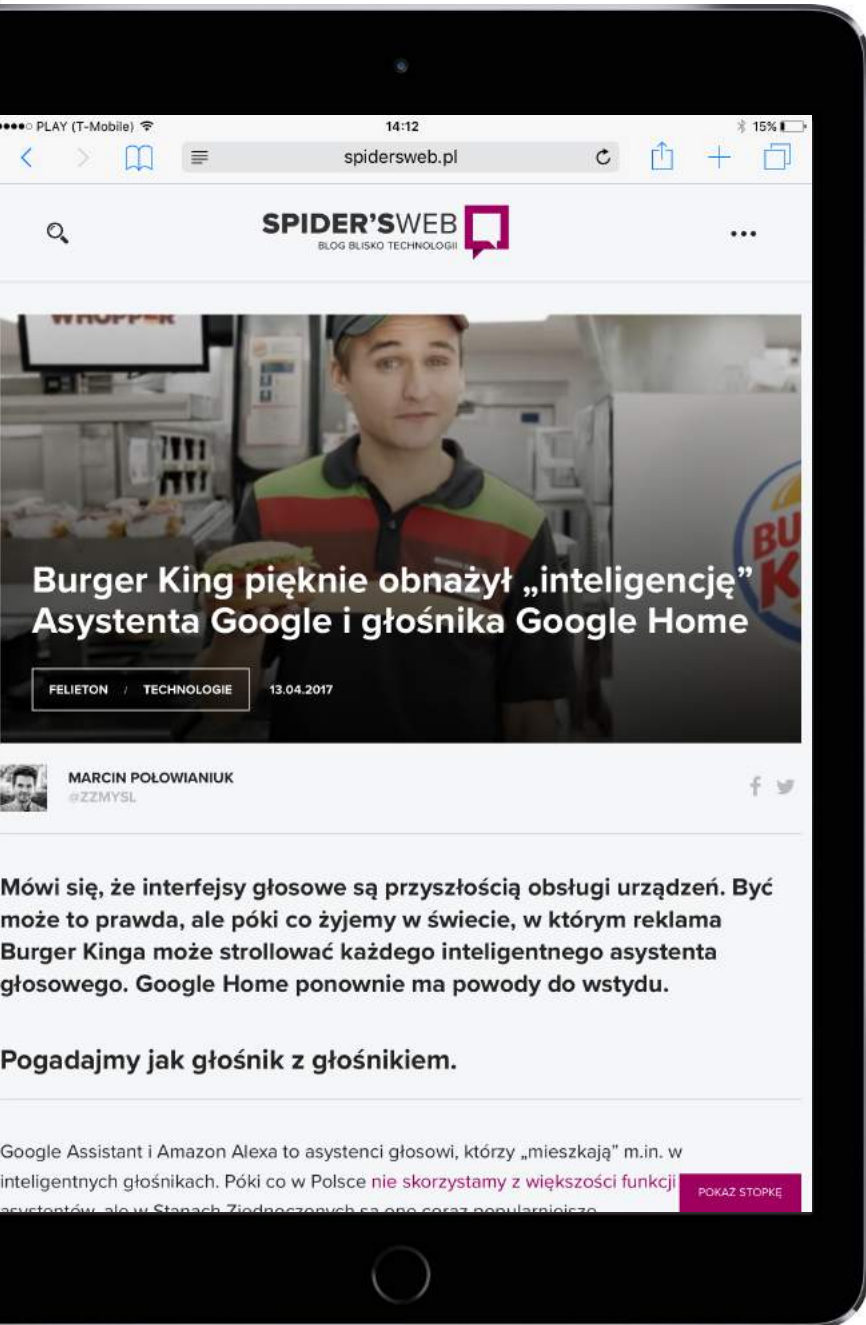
●●●●○ PLAY (T-Mobile) 14:12 15%

spidersweb.pl

SPIDER'SWEB
BLOG BLISKO TECHNOLOGII

...

WHOPPER

BURGER KING

Burger King pięknie obnażył „inteligencję" Asystenta Google i głośnika Google Home

FELIETON / TECHNOLOGIE 13.04.2017

MARCIN POŁOWIANIUK
@ZZMYSL

Mówi się, że interfejsy głosowe są przyszłością obsługi urządzeń. Być może to prawda, ale póki co żyjemy w świecie, w którym reklama Burger Kinga może strollować każdego inteligentnego asystenta głosowego. Google Home ponownie ma powody do wstydu.

Pogadajmy jak głośnik z głośnikiem.

Google Assistant i Amazon Alexa to asystenci głosowi, którzy „mieszkają" m.in. w inteligentnych głośnikach. Póki co w Polsce nie skorzystamy z większości funkcji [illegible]

POKAŻ STOPKĘ